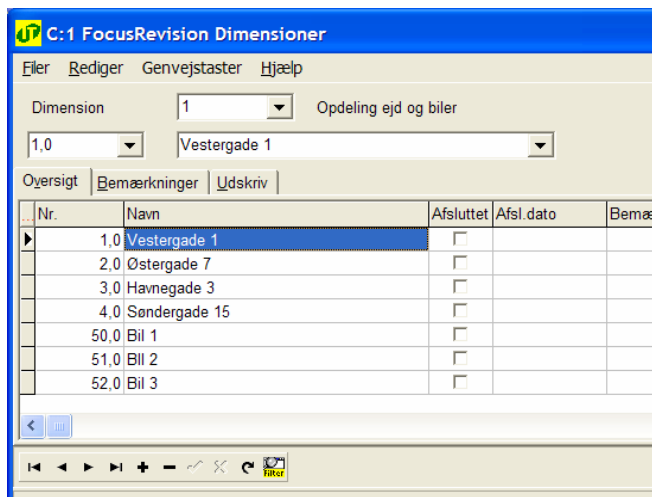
C:1 FocusRevision Dimensioner

Filer Rediger Genvejstaster Hjælp

Dimension 1 Opdeling ejd og biler

1,0 Vestergade 1

Oversigt Bemærkninger Udskriv

| Nr. | Navn | Afsluttet | Afsl.dato | Bemæ |
|---|---|---|---|---|
| 1,0 | Vestergade 1 | | | |
| 2,0 | Østergade 7 | | | |
| 3,0 | Havnegade 3 | | | |
| 4,0 | Søndergade 15 | | | |
| 50,0 | Bil 1 | | | |
| 51,0 | Bll 2 | | | |
| 52,0 | Bil 3 | | | |

Filter